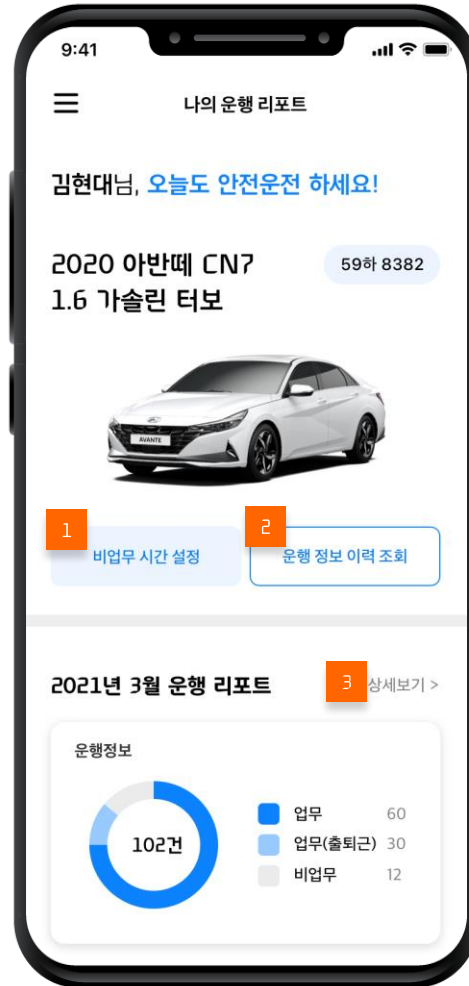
9:41

나의 운행 리포트

김현대님, 오늘도 안전운전 하세요!

2020 아반떼 CN7
1.6 가솔린 터보

59하 8382

AVANTE

1

비업무 시간 설정

2

운행 정보 이력 조회

2021년 3월 운행 리포트

3

상세보기 >

운행정보

102건

업무 60
업무(출퇴근) 30
비업무 12